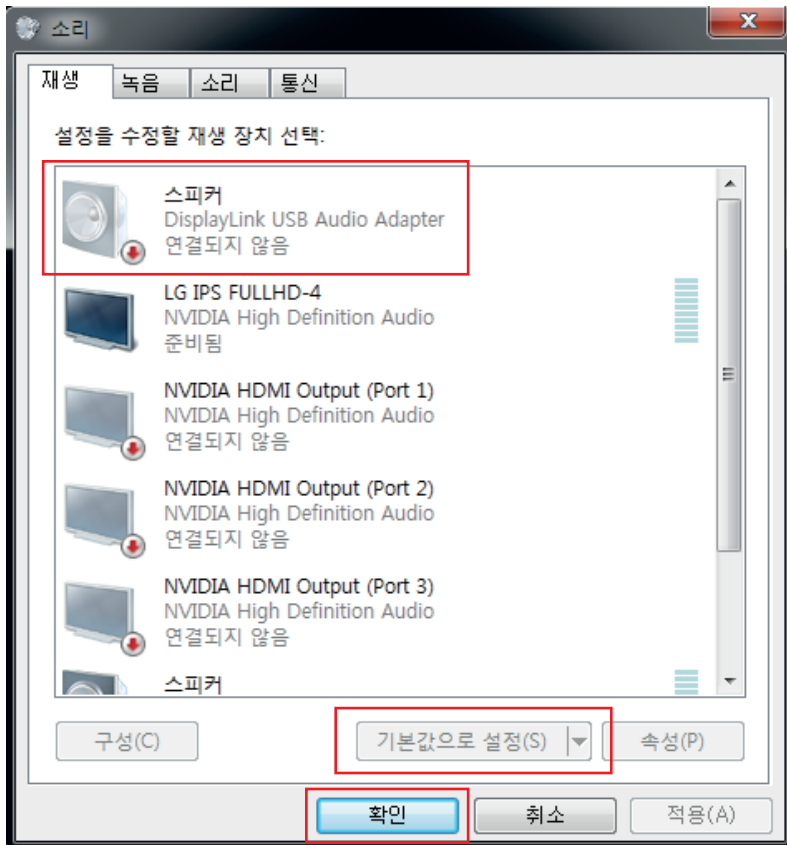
소리

재생 녹음 소리 통신

설정을 수정할 재생 장치 선택:

스피커
DisplayLink USB Audio Adapter
연결되지 않음

LG IPS FULLHD-4
NVIDIA High Definition Audio
준비됨

NVIDIA HDMI Output (Port 1)
NVIDIA High Definition Audio
연결되지 않음

NVIDIA HDMI Output (Port 2)
NVIDIA High Definition Audio
연결되지 않음

NVIDIA HDMI Output (Port 3)
NVIDIA High Definition Audio
연결되지 않음

스피커

구성(C) 기본값으로 설정(S) 속성(P)

확인 취소 적용(A)